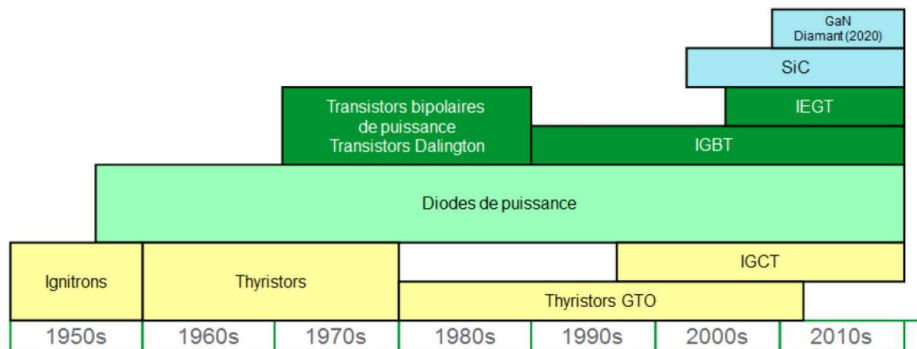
GaN
Diamant (2020)

SiC

Transistors bipolaires de puissance Transistors Dalington

IEGT

IGBT

Diodes de puissance

Ignitrons

Thyristors

IGCT

Thyristors GTO

| 1950s | 1960s | 1970s | 1980s | 1990s | 2000s | 2010s |
|---|---|---|---|---|---|---|